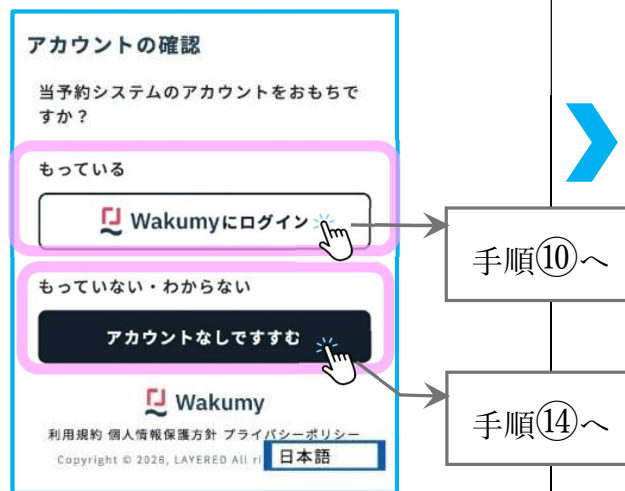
アカウントの確認

当予約システムのアカウントをおもちですか？

もっている

Wakumyにログイン

手順⑩へ

もっていない・わからない

アカウントなしですすむ

手順⑭へ

Wakumy

利用規約 個人情報保護方針 プライバシーポリシー

Copyright © 2026, LAYERED All ri

日本語